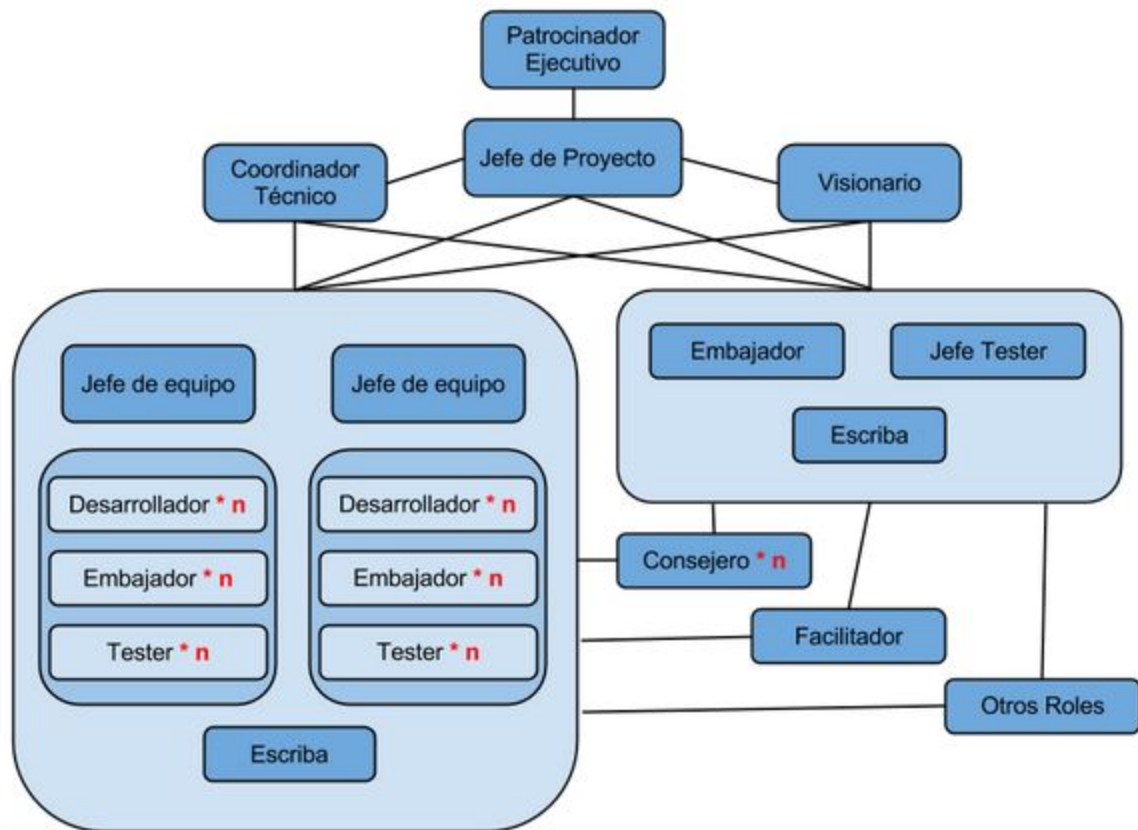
Patrocinador Ejecutivo

Coordinador Técnico

Jefe de Proyecto

Visionario

Jefe de equipo

Jefe de equipo

Desarrollador * n

Embajador * n

Tester * n

Desarrollador * n

Embajador * n

Tester * n

Escriba

Embajador

Jefe Tester

Escriba

Consejero * n

Facilitador

Otros Roles